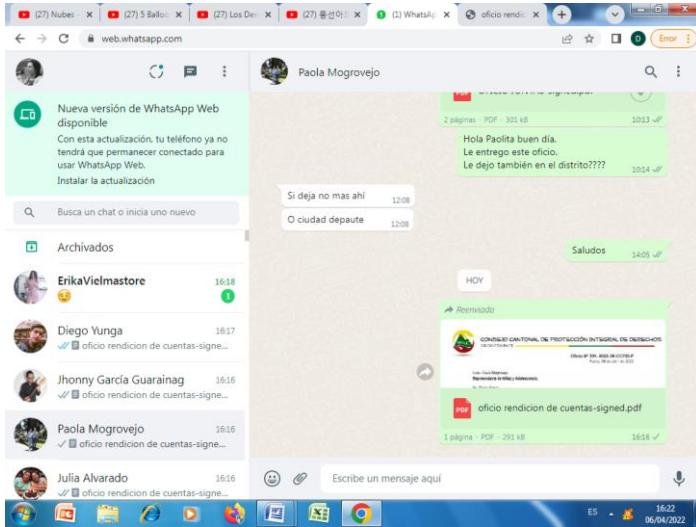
(27) Nubes × (27) 5 Ballo × (27) Los De × (27) 풍선아 × (1) WhatsAp × oficio rendic × +

web.whatsapp.com

Error

Nueva versión de WhatsApp Web disponible

Con esta actualización, tu teléfono ya no tendrá que permanecer conectado para usar WhatsApp Web.

Instalar la actualización

Busca un chat o inicia uno nuevo

Archivados

ErikaVielmastore 16:18
😔 1

Diego Yunga 16:17
oficio rendicion de cuentas-signe...

Jhonny García Guarainag 16:16
oficio rendicion de cuentas-signe...

Paola Mogrovejo 16:16
oficio rendicion de cuentas-signe...

Julia Alvarado 16:16
oficio rendicion de cuentas-signe...

Paola Mogrovejo

2 páginas · PDF · 301 kB 10:13

Hola Paolita buen día.
Le entrego este oficio.
Le dejo también en el distrito????
10:14

Si deja no mas ahí 12:08

O ciudad depaute 12:08

Saludos 14:05

HOY

Reenviado

CONSEJO CANTONAL DE PROTECCIÓN INTEGRAL DE DERECHOS

oficio rendicion de cuentas-signed.pdf

1 página · PDF · 291 kB 16:16

Escribe un mensaje aquí

ES 16:22 06/04/2022